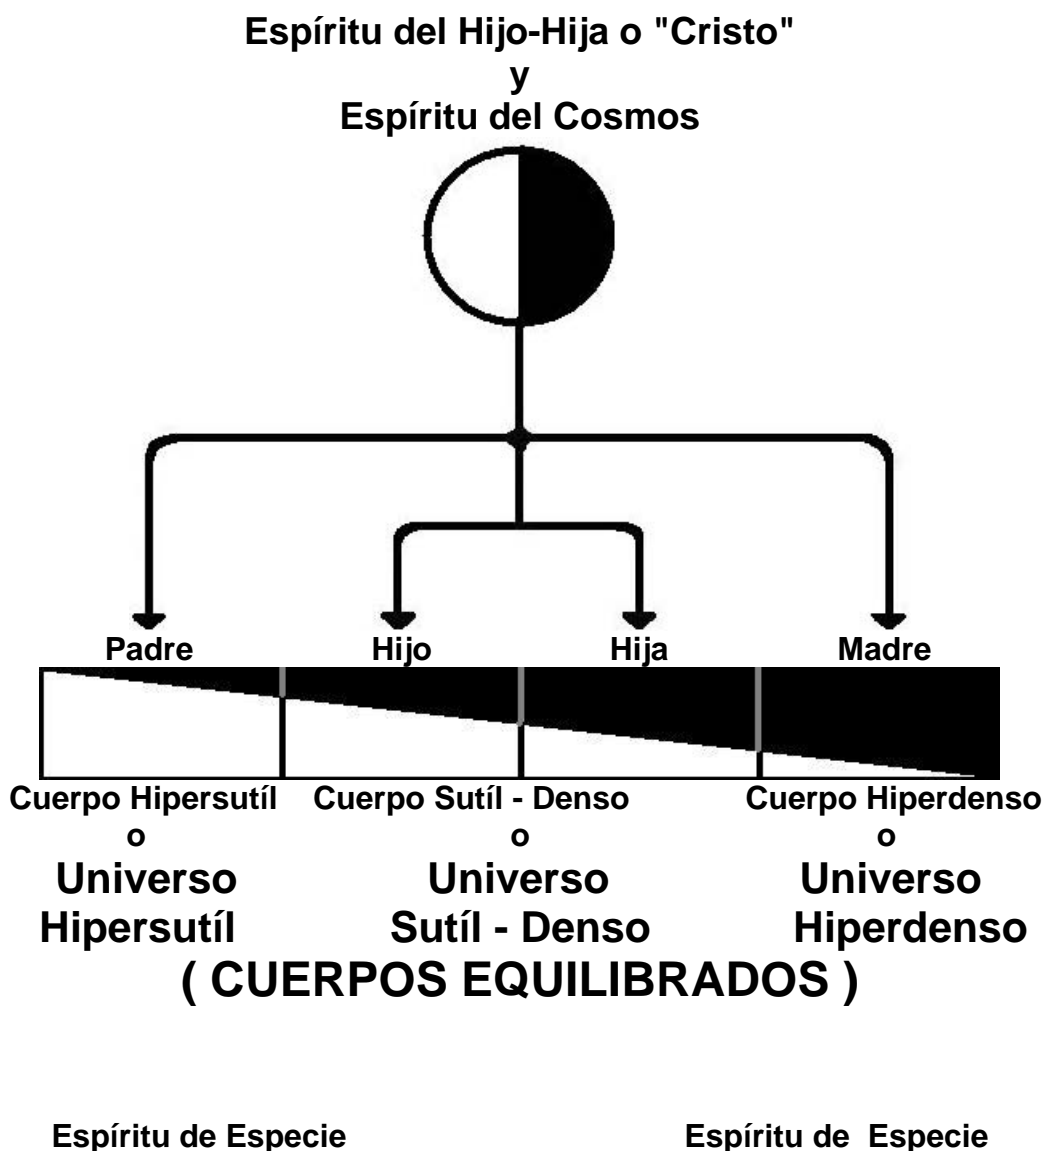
Espíritu del Hijo-Hija o "Cristo"
y
Espíritu del Cosmos

Padre Hijo Hija Madre

Cuerpo Hipersutíl
o
Universo
Hipersutíl

Cuerpo Sutíl - Denso
o
Universo
Sutíl - Denso

Cuerpo Hiperdenso
o
Universo
Hiperdenso

( CUERPOS EQUILIBRADOS )

Espíritu de Especie

Espíritu de Especie